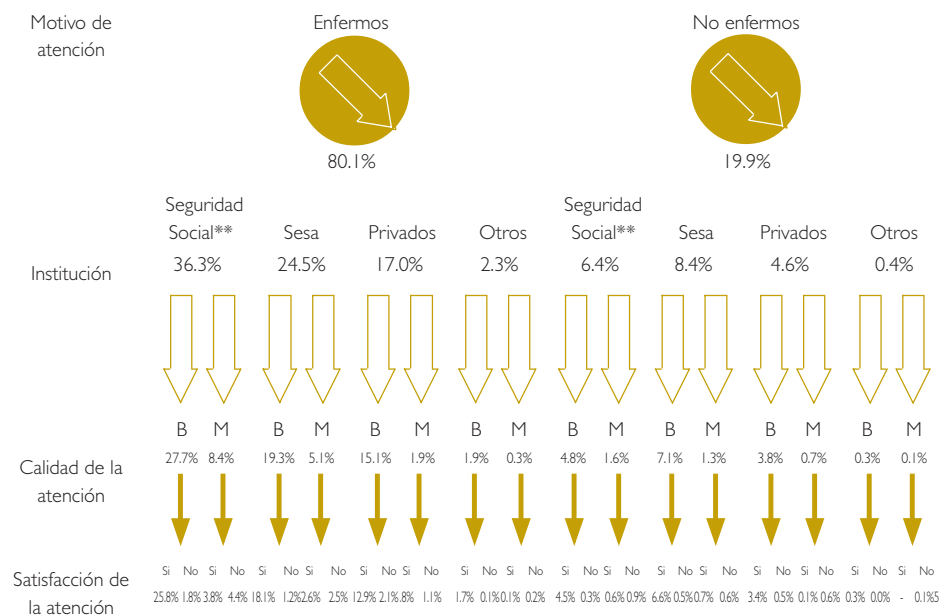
Motivo de atención

Enfermos
80.1%

No enfermos
19.9%

Institución

| Seguridad Social** | Sesa | Privados | Otros | Seguridad Social** | Sesa | Privados | Otros |
|---|---|---|---|---|---|---|---|
| 36.3% | 24.5% | 17.0% | 2.3% | 6.4% | 8.4% | 4.6% | 0.4% |

Calidad de la atención

| B | M | B | M | B | M | B | M | B | M | B | M | B | M | B | M |
|---|---|---|---|---|---|---|---|---|---|---|---|---|---|---|---|
| 27.7% | 8.4% | 19.3% | 5.1% | 15.1% | 1.9% | 1.9% | 0.3% | 4.8% | 1.6% | 7.1% | 1.3% | 3.8% | 0.7% | 0.3% | 0.1% |

Satisfacción de la atención

| Si | No | Si | No | Si | No | Si | No | Si | No | Si | No | Si | No | Si | No | Si | No | Si | No | Si | No | Si | No | Si | No | Si | No | Si | No | Si | No |
|---|---|---|---|---|---|---|---|---|---|---|---|---|---|---|---|---|---|---|---|---|---|---|---|---|---|---|---|---|---|---|---|
| 25.8% | 1.8% | 3.8% | 4.4% | 18.1% | 1.2% | 2.6% | 2.5% | 12.9% | 2.1% | 1.8% | 1.1% | 1.7% | 0.1% | 0.1% | 0.2% | 4.5% | 0.3% | 0.6% | 0.9% | 6.6% | 0.5% | 0.7% | 0.6% | 3.4% | 0.5% | 0.1% | 0.6% | 0.3% | 0.0% | - | 0.1% |